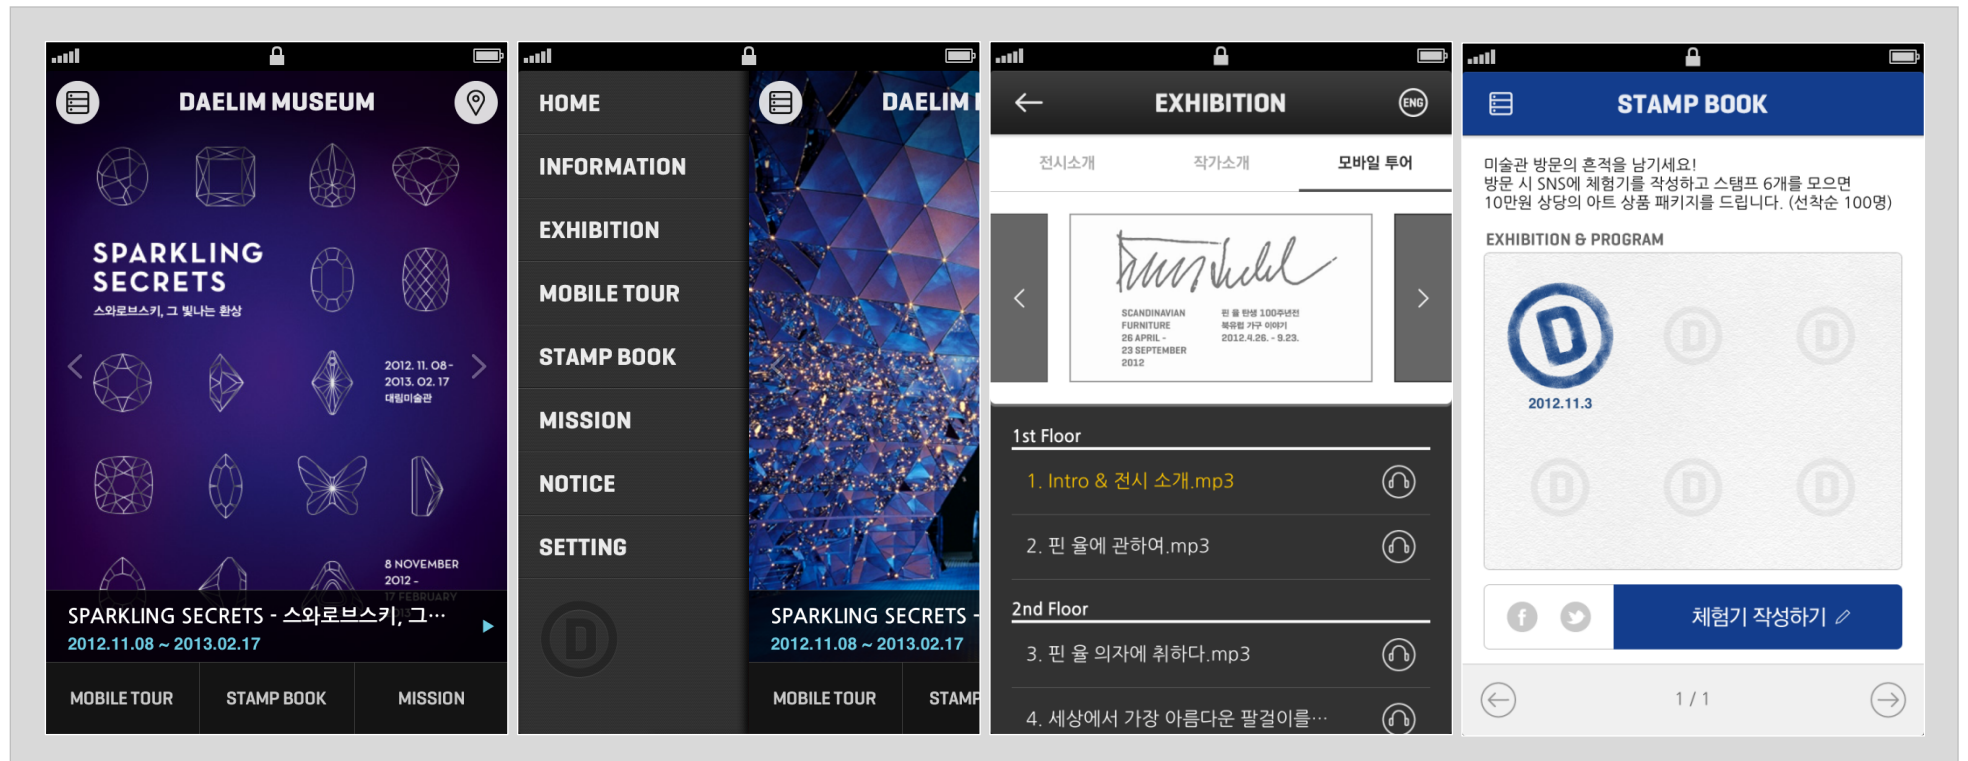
DAELIM MUSEUM

SPARKLING SECRETS
스와로브스키, 그 빛나는 환상

2012. 11. 08 - 2013. 02. 17
대림미술관

8 NOVEMBER 2012 - 17 FEBRUARY

SPARKLING SECRETS - 스와로브스키, 그…
2012.11.08 ~ 2013.02.17

MOBILE TOUR
STAMP BOOK
MISSION

HOME
INFORMATION
EXHIBITION
MOBILE TOUR
STAMP BOOK
MISSION
NOTICE
SETTING

DAELIM
SPARKLING SECRETS -
2012.11.08 ~ 2013.02.17
MOBILE TOUR
STAMP

EXHIBITION
ENG
전시소개
작가소개
모바일 투어

SCANDINAVIAN FURNITURE
26 APRIL - 23 SEPTEMBER 2012
핀 율 탄생 100주년전
북유럽 가구 이야기
2012.4.26. - 9.23.

1st Floor
1. Intro & 전시 소개.mp3
2. 핀 율에 관하여.mp3
2nd Floor
3. 핀 율 의자에 취하다.mp3
4. 세상에서 가장 아름다운 팔걸이를…

STAMP BOOK
미술관 방문의 흔적을 남기세요!
방문 시 SNS에 체험기를 작성하고 스탬프 6개를 모으면
10만원 상당의 아트 상품 패키지를 드립니다. (선착순 100명)
EXHIBITION & PROGRAM
2012.11.3
체험기 작성하기
1 / 1